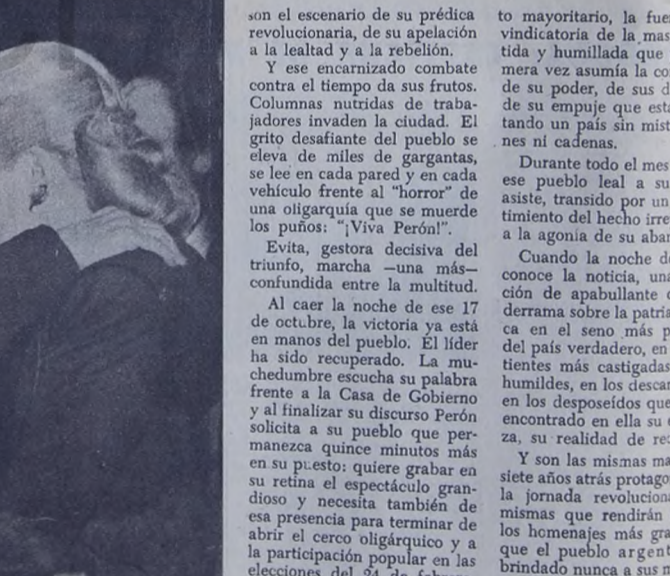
son el escenario de su prédica revolucionaria, de su apelación a la lealtad y a la rebelión.

Y ese encarnizado combate contra el tiempo da sus frutos. Columnas nutridas de trabajadores invaden la ciudad. El grito desafiante del pueblo se eleva de miles de gargantas, se lee en cada pared y en cada vehículo frente al "horror" de una oligarquía que se muerde los puños: "¡Viva Perón!".

Evita, gestora decisiva del triunfo, marcha —una más— confundida entre la multitud.

Al caer la noche de ese 17 de octubre, la victoria ya está en manos del pueblo. El líder ha sido recuperado. La muchedumbre escucha su palabra frente a la Casa de Gobierno y al finalizar su discurso Perón solicita a su pueblo que permanezca quince minutos más en su puesto: quiere grabar en su retina el espectáculo grandioso y necesita también de esa presencia para terminar de abrir el cerco oligárquico y a la participación popular en las elecciones del 24 de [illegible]

to mayoritario, la fue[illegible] vindicatoria de la mas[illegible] tida y humillada que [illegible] mera vez asumía la co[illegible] de su poder, de sus d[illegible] de su empuje que esta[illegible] tando un país sin mist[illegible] nes ni cadenas.

Durante todo el mes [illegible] ese pueblo leal a su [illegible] asiste, transido por un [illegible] timiento del hecho irre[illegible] a la agonía de su aba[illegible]

Cuando la noche d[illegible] conoce la noticia, una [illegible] ción de apabullante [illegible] derrama sobre la patri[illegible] ca en el seno más p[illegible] del país verdadero, en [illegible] tientes más castigadas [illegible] humildes, en los desca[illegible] en los desposeídos que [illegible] encontrado en ella su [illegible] za, su realidad de re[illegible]

Y son las mismas ma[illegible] siete años atrás protago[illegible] la jornada revoluciona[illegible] mismas que rendirán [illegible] los homenajes más gra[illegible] que el pueblo argent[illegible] brindado nunca a sus m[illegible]